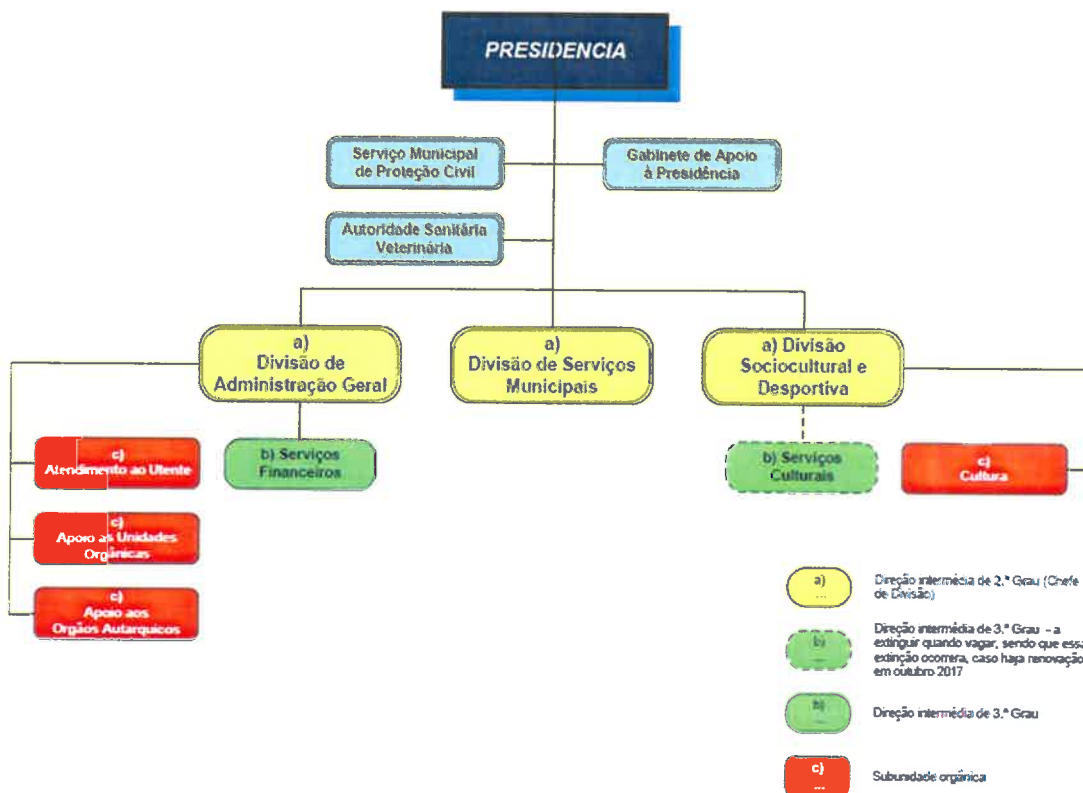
PRESIDENCIA

Serviço Municipal de Proteção Civil

Gabinete de Apoio à Presidência

Autoridade Sanitária Veterinária

a) Divisão de Administração Geral

a) Divisão de Serviços Municipais

a) Divisão Sociocultural e Desportiva

c) Atendimento ao Utente

b) Serviços Financeiros

b) Serviços Culturais

c) Cultura

c) Apoio às Unidades Orgânicas

c) Apoio aos Orgãos Autarquicos

a) ...
Direção intermédia de 2.º Grau (Chefe de Divisão)

b) ...
Direção intermédia de 3.º Grau - a extinguir quando vagar, sendo que essa extinção ocorrera, caso haja renovação em outubro 2017

b) ...
Direção intermédia de 3.º Grau

c) ...
Subunidade orgânica